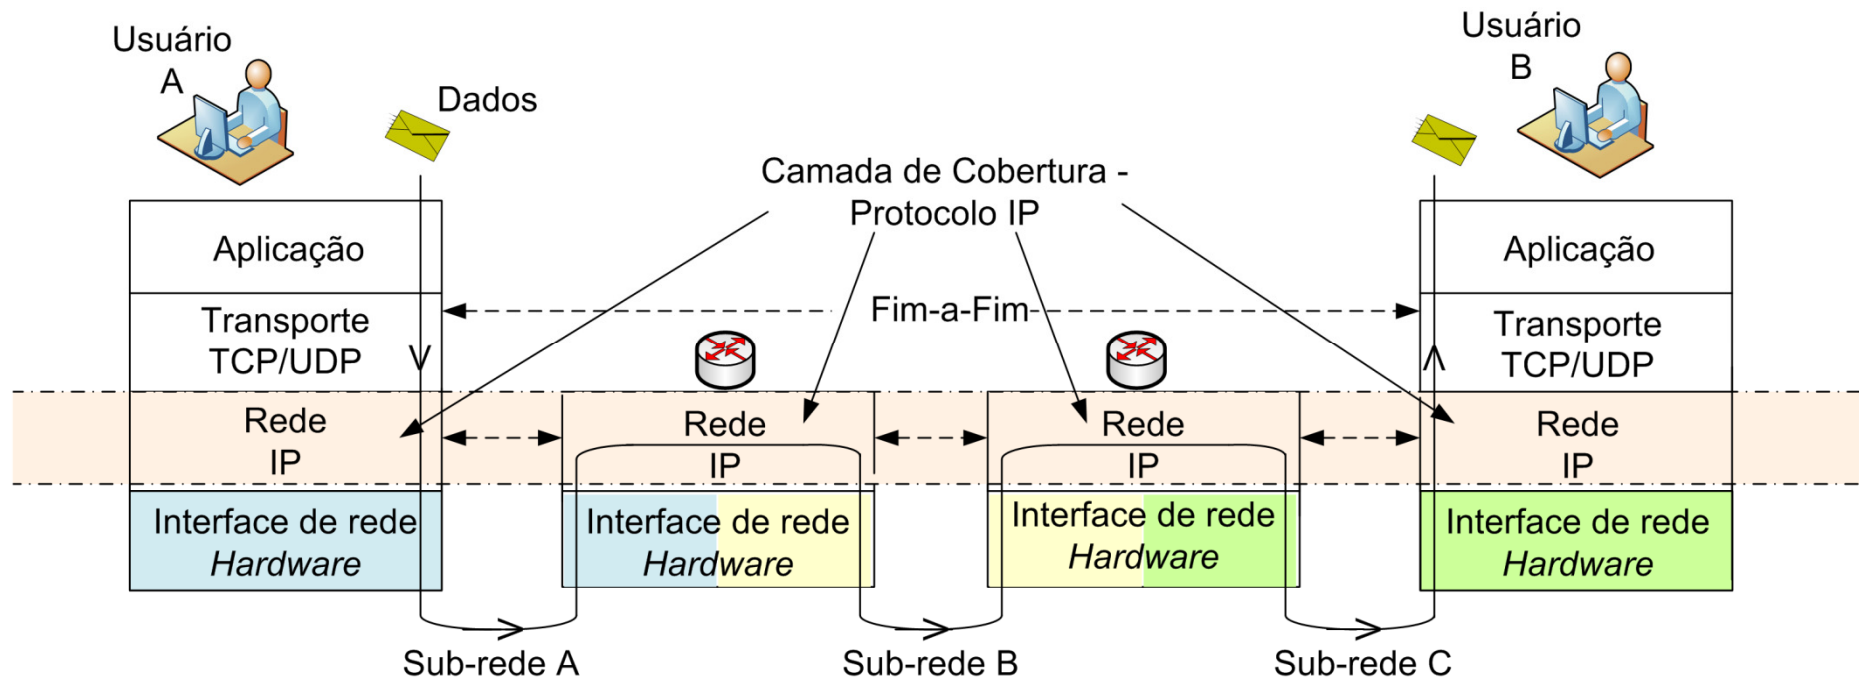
Usuário A

Dados

Usuário B

Camada de Cobertura - Protocolo IP

Aplicação

Transporte TCP/UDP

Fim-a-Fim

Aplicação

Transporte TCP/UDP

Rede IP

Rede IP

Rede IP

Rede IP

Interface de rede *Hardware*

Interface de rede *Hardware*

Interface de rede *Hardware*

Interface de rede *Hardware*

Sub-rede A

Sub-rede B

Sub-rede C